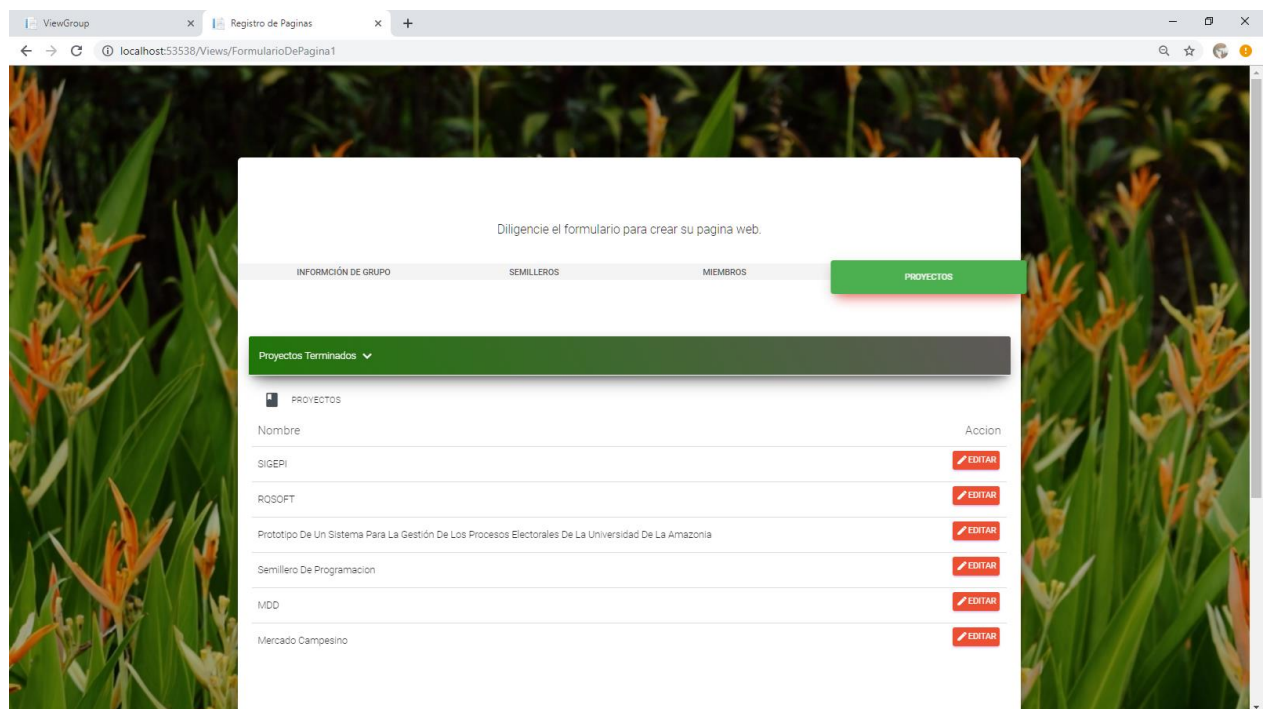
ViewGroup
Registro de Paginas
localhost:53538/Views/FormularioDePagina1

Diligencie el formulario para crear su pagina web.

INFORMCIÓN DE GRUPO
SEMILLEROS
MIEMBROS
PROYECTOS

Proyectos Terminados

PROYECTOS

| Nombre | Accion |
|---|---|
| SIGEPI | EDITAR |
| RQSOFT | EDITAR |
| Prototipo De Un Sistema Para La Gestión De Los Procesos Electorales De La Universidad De La Amazonia | EDITAR |
| Semillero De Programacion | EDITAR |
| MDD | EDITAR |
| Mercado Campesino | EDITAR |